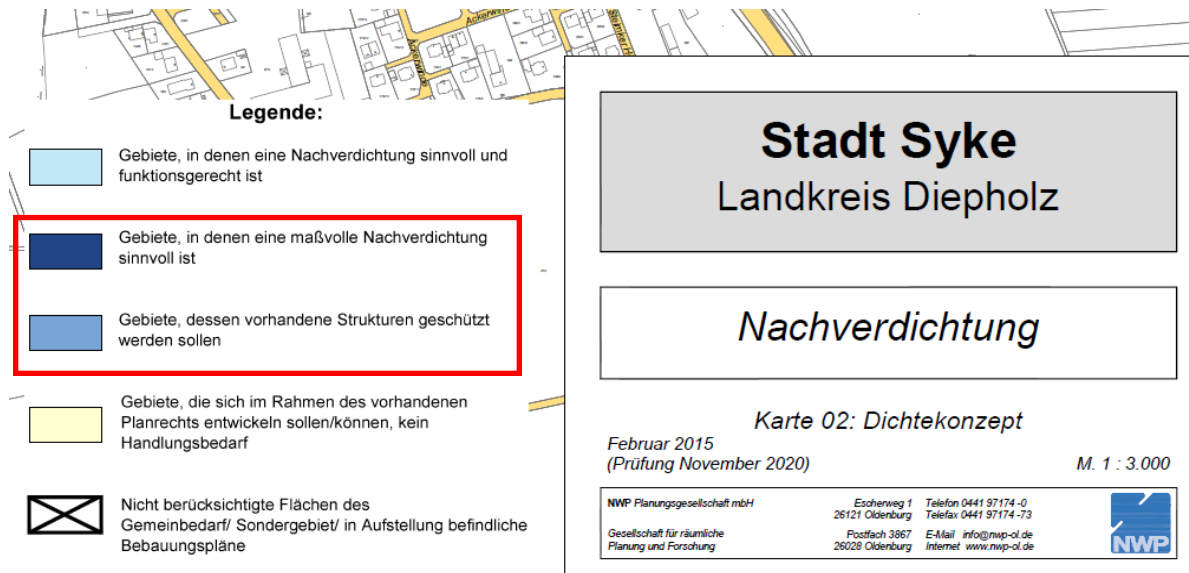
Ackerweg

Legende:

Gebiete, in denen eine Nachverdichtung sinnvoll und funktionsgerecht ist

Gebiete, in denen eine maßvolle Nachverdichtung sinnvoll ist

Gebiete, dessen vorhandene Strukturen geschützt werden sollen

Gebiete, die sich im Rahmen des vorhandenen Planrechts entwickeln sollen/können, kein Handlungsbedarf

Nicht berücksichtigte Flächen des Gemeinbedarf/ Sondergebiet/ in Aufstellung befindliche Bebauungspläne

Stadt Syke
Landkreis Diepholz

Nachverdichtung

Karte 02: Dichtekonzept

Februar 2015
(Prüfung November 2020)

M. 1 : 3.000

NWP Planungsgesellschaft mbH
Gesellschaft für räumliche Planung und Forschung

Escherweg 1
26121 Oldenburg
Postfach 3867
26028 Oldenburg

Telefon 0441 97174 -0
Telefax 0441 97174 -73
E-Mail info@nwp-ol.de
Internet www.nwp-ol.de

NWP